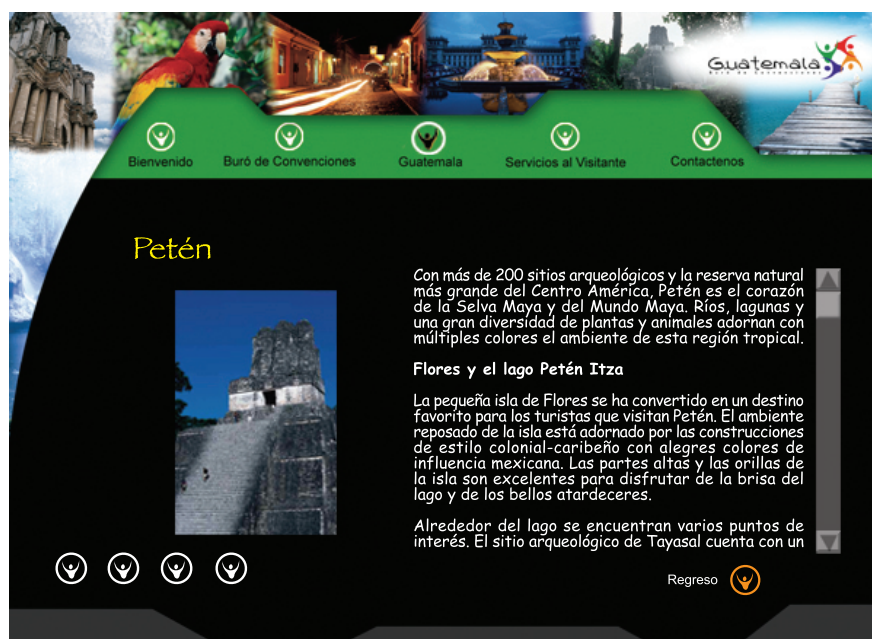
Guatemala
Buró de Convenciones

Bienvenido
Buró de Convenciones
Guatemala
Servicios al Visitante
Contactenos

Petén

Con más de 200 sitios arqueológicos y la reserva natural más grande del Centro América, Petén es el corazón de la Selva Maya y del Mundo Maya. Ríos, lagunas y una gran diversidad de plantas y animales adornan con múltiples colores el ambiente de esta región tropical.

Flores y el lago Petén Itza

La pequeña isla de Flores se ha convertido en un destino favorito para los turistas que visitan Petén. El ambiente reposado de la isla está adornado por las construcciones de estilo colonial-caribeño con alegres colores de influencia mexicana. Las partes altas y las orillas de la isla son excelentes para disfrutar de la brisa del lago y de los bellos atardeceres.

Alrededor del lago se encuentran varios puntos de interés. El sitio arqueológico de Tayasal cuenta con un

Regreso